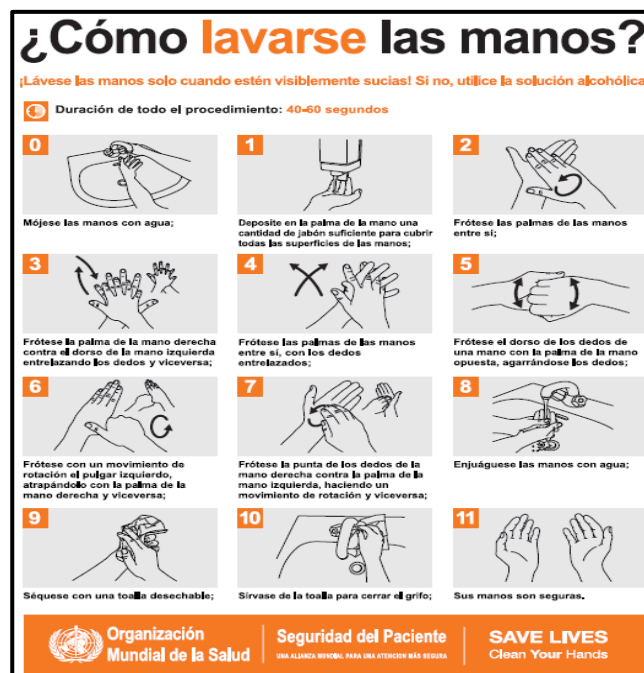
¿Cómo lavarse las manos?

¡Lávese las manos solo cuando estén visiblemente sucias! Si no, utilice la solución alcohólica

Duración de todo el procedimiento: 40-60 segundos

0

Mójese las manos con agua;

1

Deposite en la palma de la mano una cantidad de jabón suficiente para cubrir todas las superficies de las manos;

2

Frótese las palmas de las manos entre sí;

3

Frótese la palma de la mano derecha contra el dorso de la mano izquierda entrelazando los dedos y viceversa;

4

Frótese las palmas de las manos entre sí, con los dedos entrelazados;

5

Frótese el dorso de los dedos de una mano con la palma de la mano opuesta, agarrándose los dedos;

6

Frótese con un movimiento de rotación el pulgar izquierdo, atrapándolo con la palma de la mano derecha y viceversa;

7

Frótese la punta de los dedos de la mano derecha contra la palma de la mano izquierda, haciendo un movimiento de rotación y viceversa;

8

Enjuáguese las manos con agua;

9

Séquese con una toalla desechable;

10

Sírvase de la toalla para cerrar el grifo;

11

Sus manos son seguras.

Organización Mundial de la Salud

Seguridad del Paciente
UNA ALIANZA MUNDIAL PARA UNA ATENCIÓN MÁS SEGURA

SAVE LIVES
Clean Your Hands